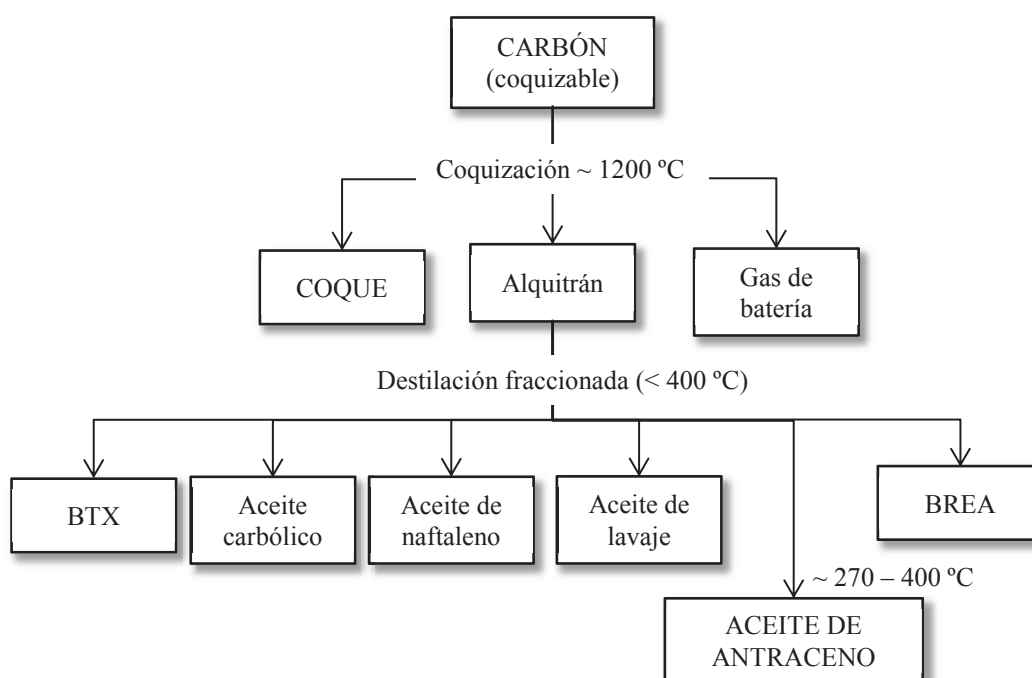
CARBÓN (coquizable)

Coquización ~ 1200 ºC

COQUE

Alquitrán

Gas de batería

Destilación fraccionada (< 400 ºC)

BTX

Aceite carbólico

Aceite de naftaleno

Aceite de lavaje

BREA

~ 270 – 400 ºC

ACEITE DE ANTRACENO